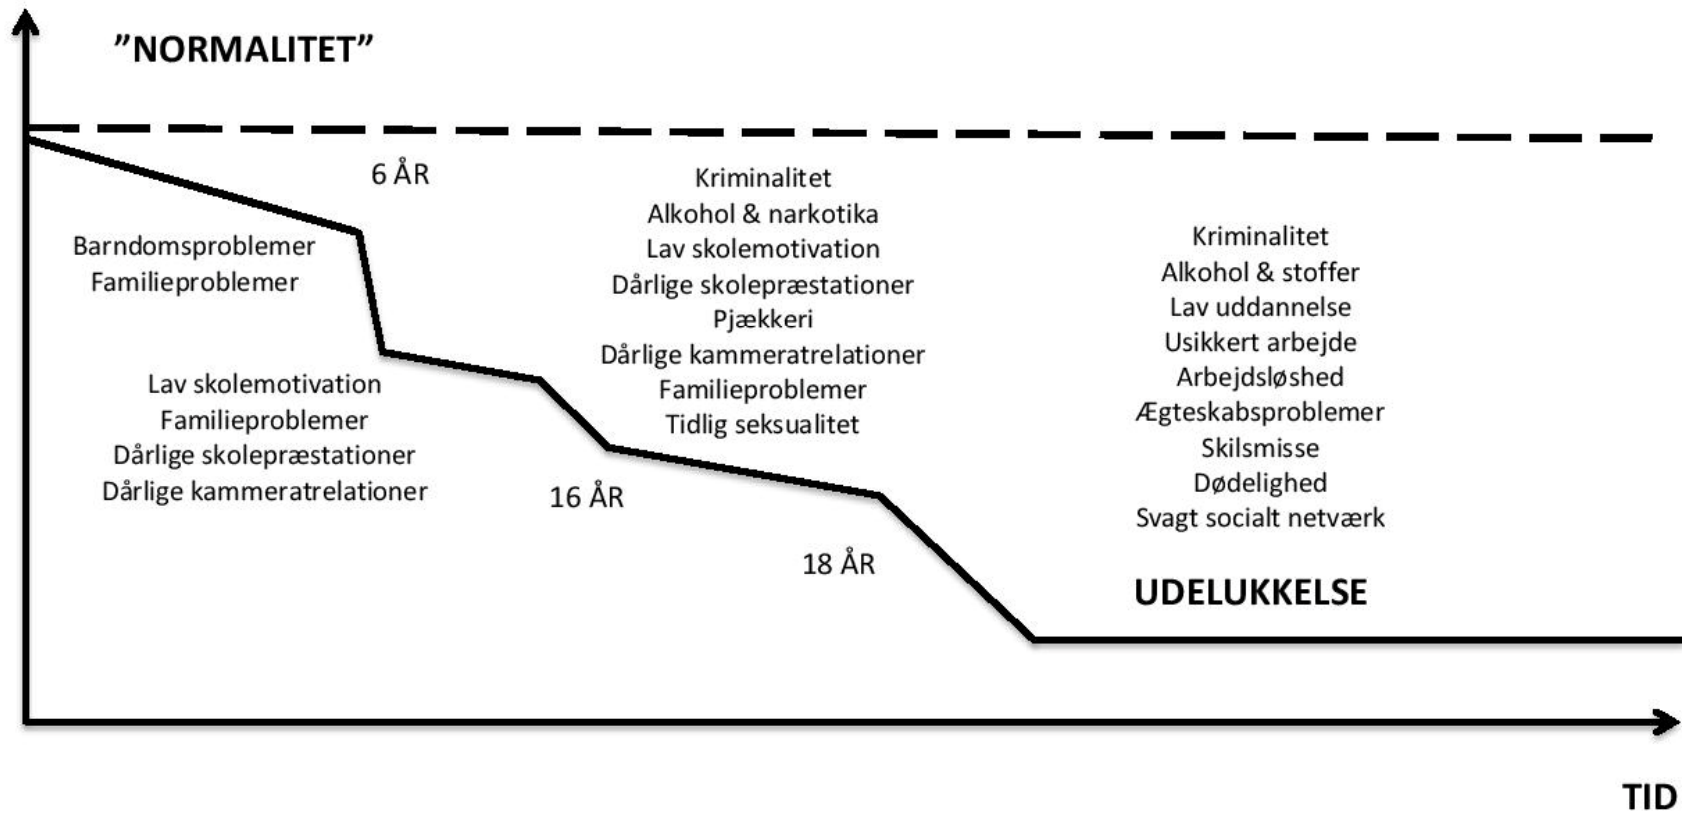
”NORMALITET”

6 ÅR

Barndomsproblemer
Familieproblemer

Kriminalitet
Alkohol & narkotika
Lav skolemotivation
Dårlige skolepræstationer
Pjækkeri
Dårlige kammeratrelationer
Familieproblemer
Tidlig seksualitet

Kriminalitet
Alkohol & stoffer
Lav uddannelse
Usikkert arbejde
Arbejdsløshed
Ægteskabsproblemer
Skilsmisse
Dødelighed
Svagt socialt netværk

Lav skolemotivation
Familieproblemer
Dårlige skolepræstationer
Dårlige kammeratrelationer

16 ÅR

18 ÅR

UDELUKKELSE

TID